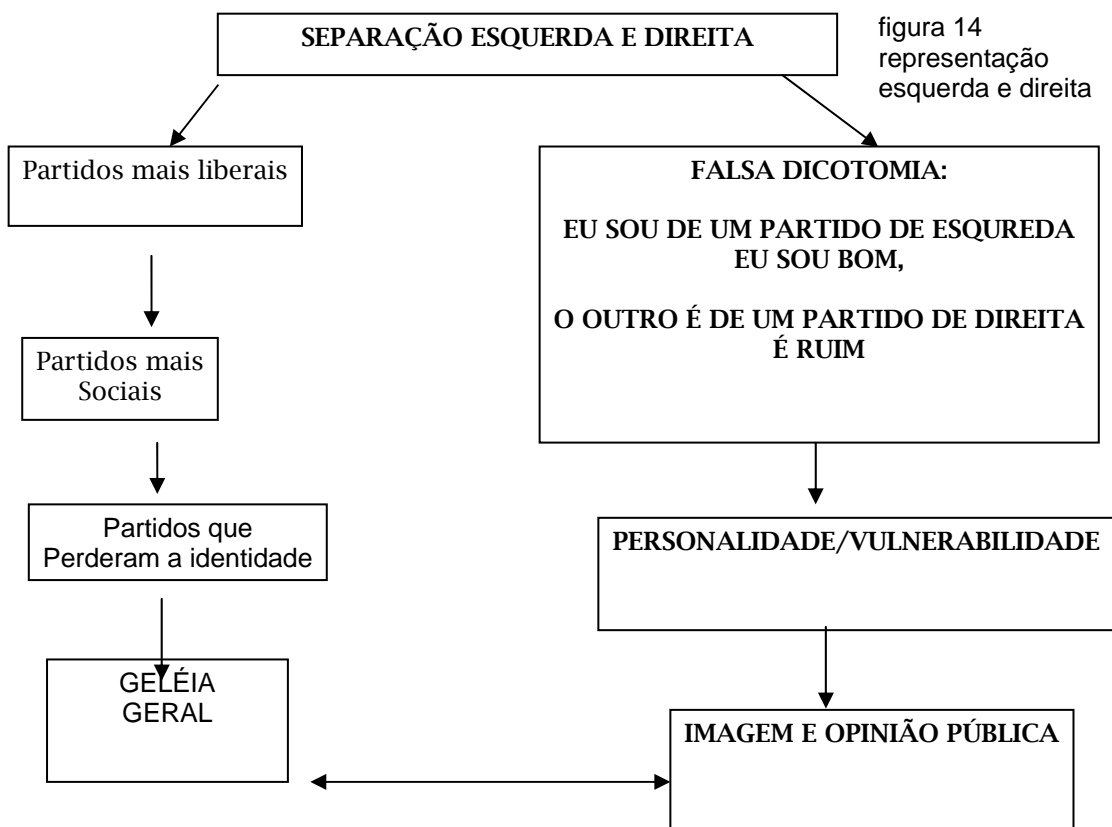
SEPARAÇÃO ESQUERDA E DIREITA

figura 14 representação esquerda e direita

Partidos mais liberais

Partidos mais Sociais

Partidos que Perderam a identidade

GELÉIA GERAL

FALSA DICOTOMIA:

EU SOU DE UM PARTIDO DE ESQUREDA EU SOU BOM,

O OUTRO É DE UM PARTIDO DE DIREITA É RUIM

PERSONALIDADE/VULNERABILIDADE

IMAGEM E OPINIÃO PÚBLICA